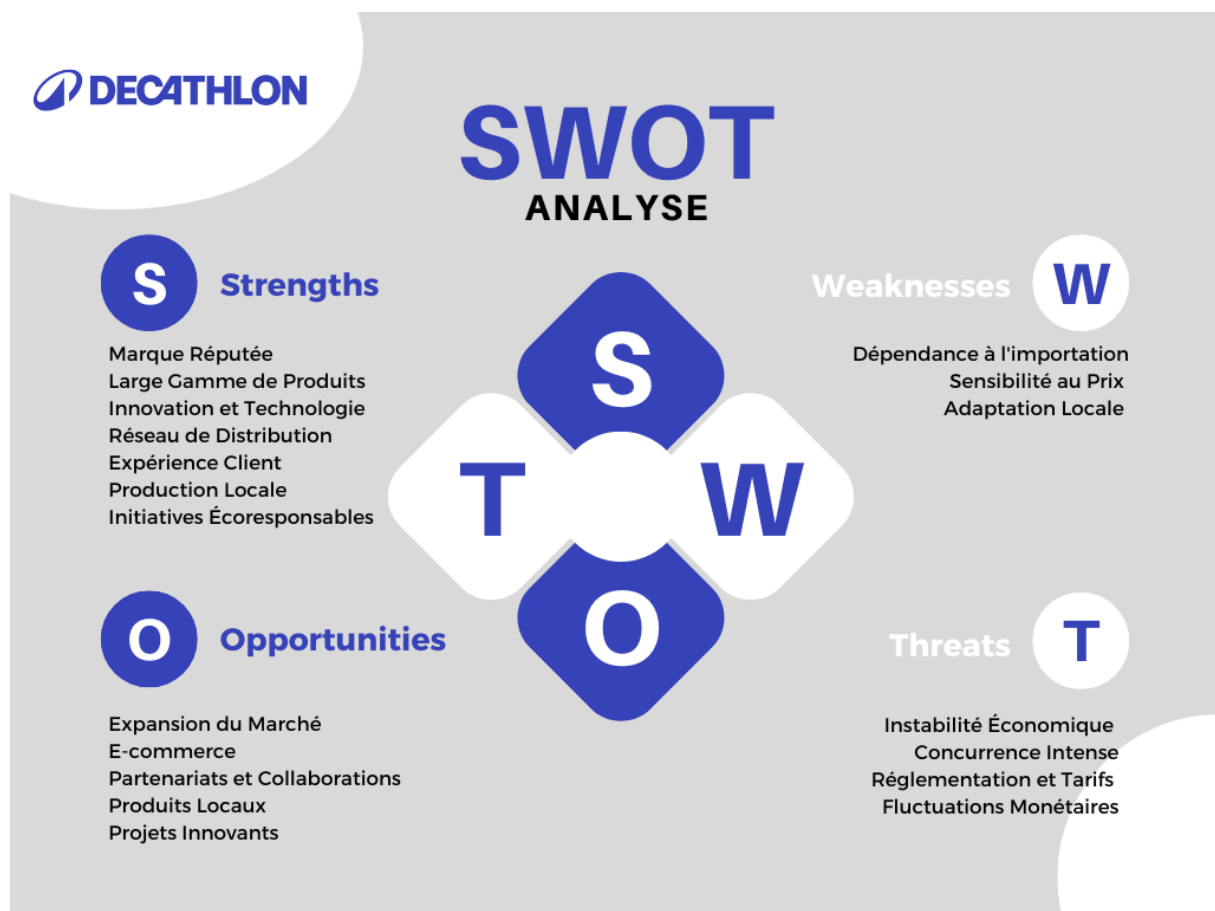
DECATHLON

SWOT
ANALYSE

S Strengths

Marque Réputée
Large Gamme de Produits
Innovation et Technologie
Réseau de Distribution
Expérience Client
Production Locale
Initiatives Écoresponsables

Weaknesses W

Dépendance à l'importation
Sensibilité au Prix
Adaptation Locale

S
T W
O

O Opportunities

Expansion du Marché
E-commerce
Partenariats et Collaborations
Produits Locaux
Projets Innovants

Threats T

Instabilité Économique
Concurrence Intense
Réglementation et Tarifs
Fluctuations Monétaires